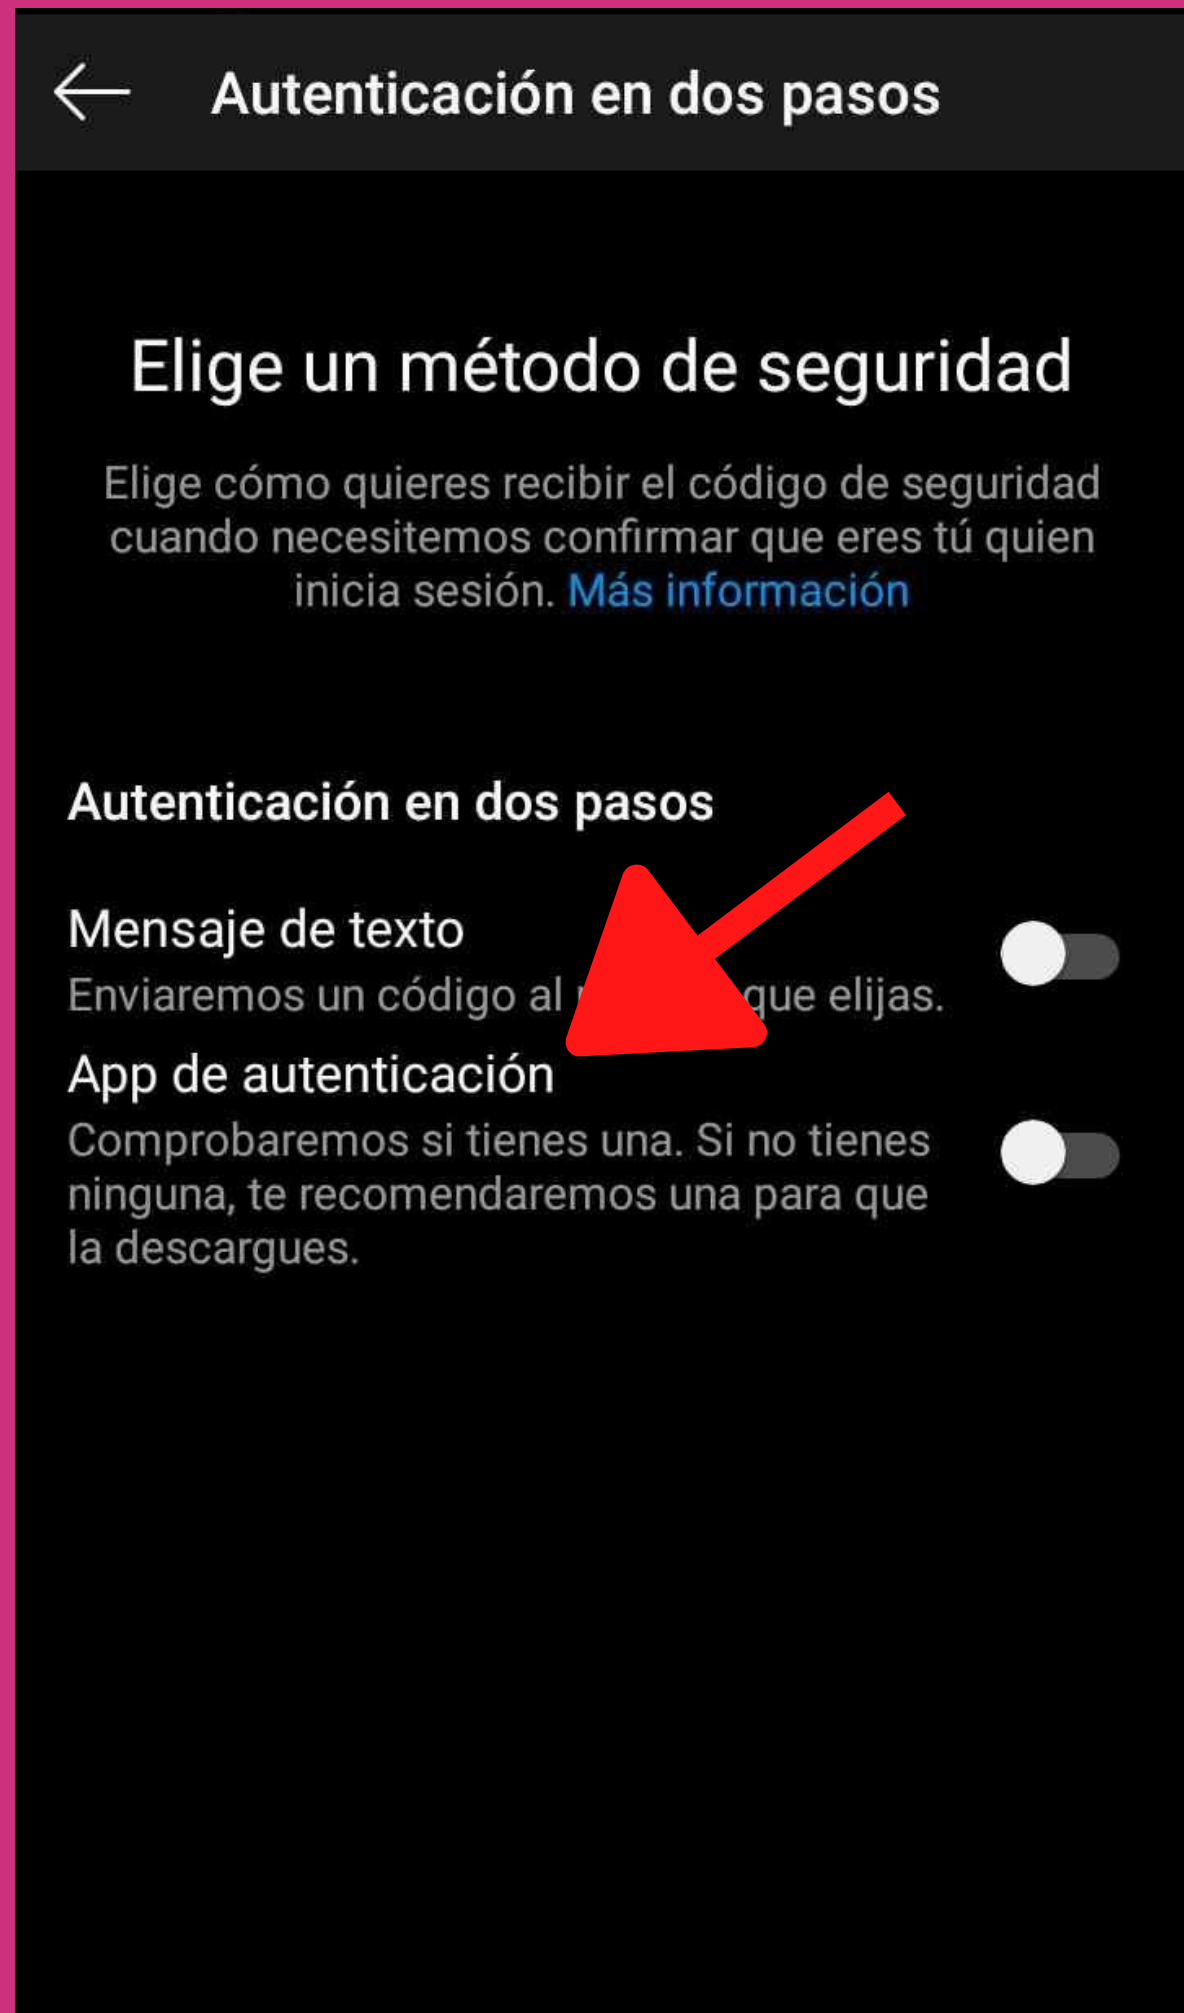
Autenticación en dos pasos

Elige un método de seguridad

Elige cómo quieres recibir el código de seguridad cuando necesitemos confirmar que eres tú quien inicia sesión. Más información

Autenticación en dos pasos

Mensaje de texto

Enviaremos un código al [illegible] que elijas.

App de autenticación

Comprobaremos si tienes una. Si no tienes ninguna, te recomendaremos una para que la descargues.